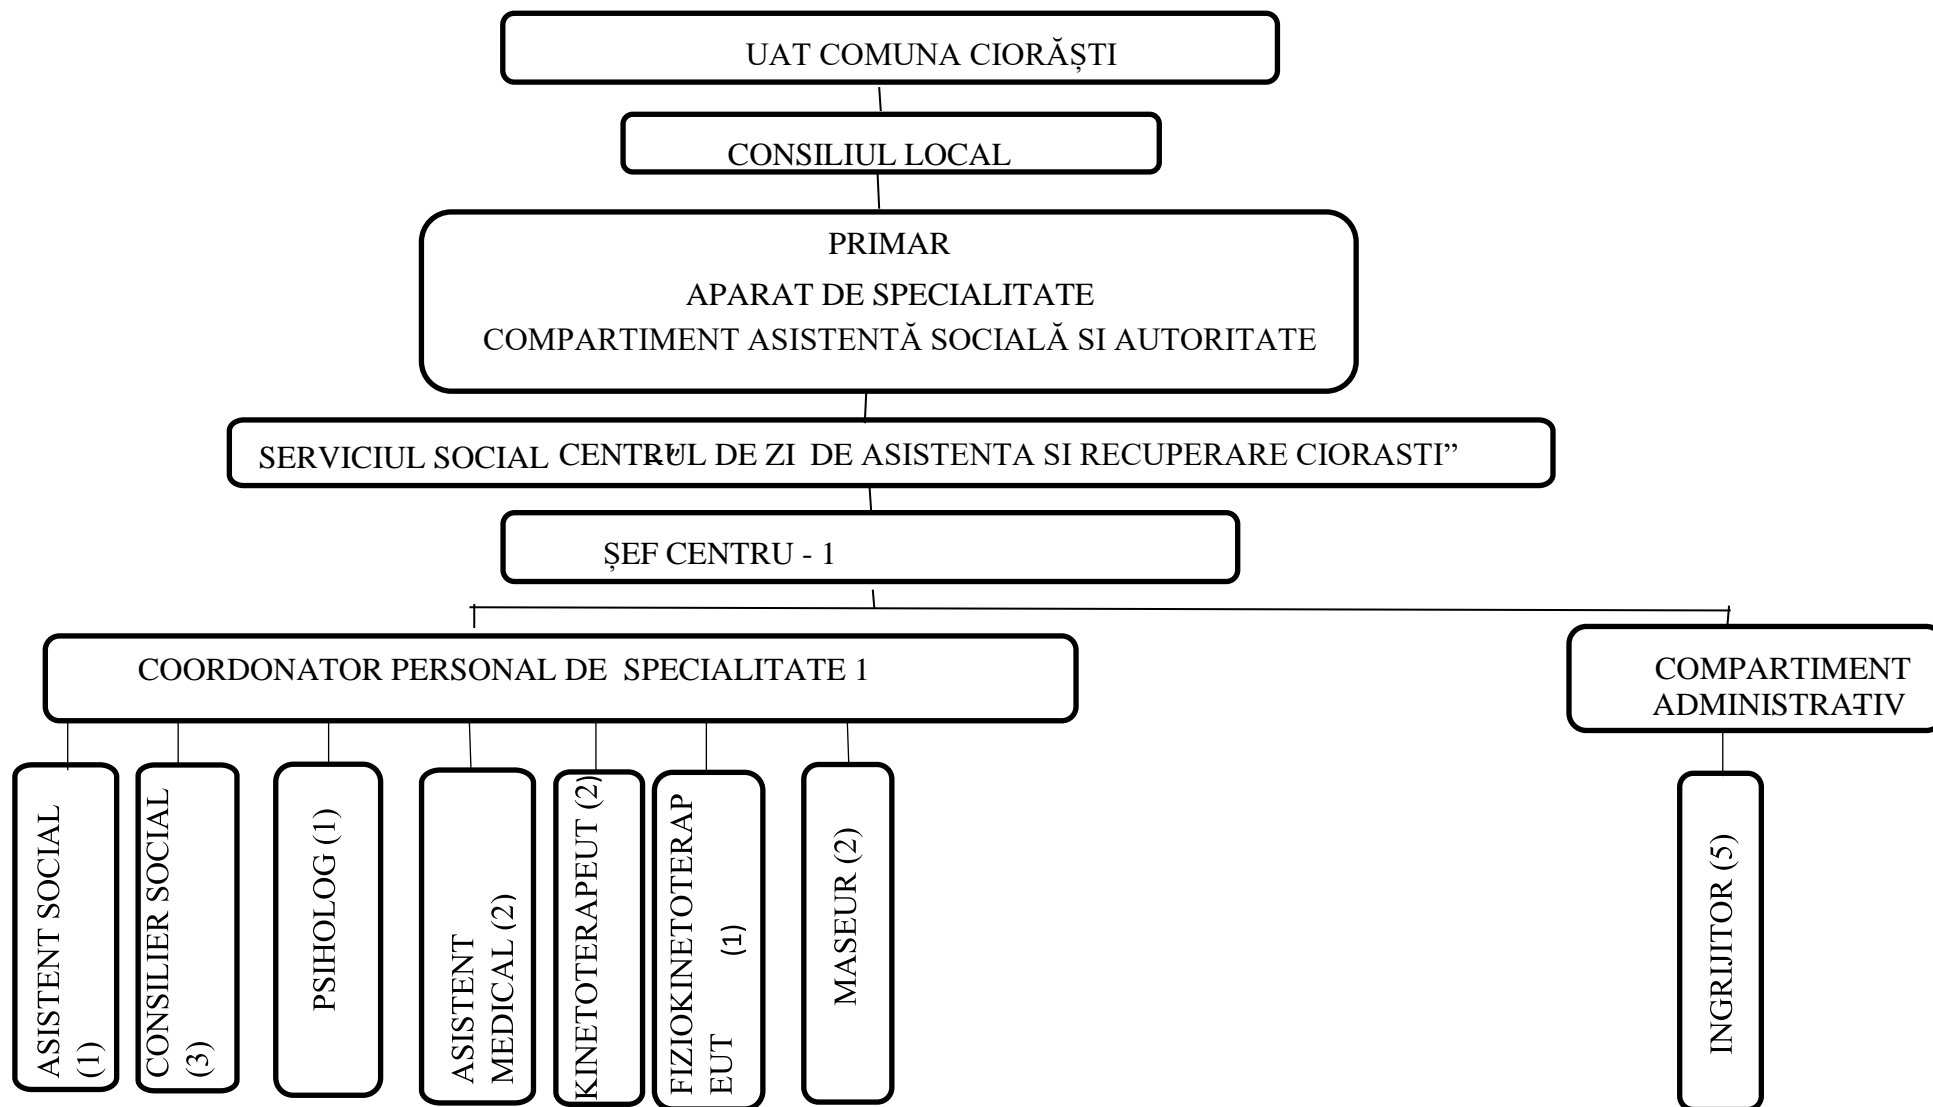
UAT COMUNA CIORĂȘTI

CONSILIUL LOCAL

PRIMAR
APARAT DE SPECIALITATE
COMPARTIMENT ASISTENTĂ SOCIALĂ SI AUTORITATE

SERVICIUL SOCIAL „CENTRUL DE ZI DE ASISTENTA SI RECUPERARE CIORASTI”

ȘEF CENTRU - 1

COORDONATOR PERSONAL DE SPECIALITATE 1

COMPARTIMENT ADMINISTRATIV

ASISTENT SOCIAL (1)

CONSILIER SOCIAL (3)

PSIHOLOG (1)

ASISTENT MEDICAL (2)

KINETOTERAPEUT (2)

FIZIOKINETOTERAPEUT (1)

MASEUR (2)

INGRIJITOR (5)